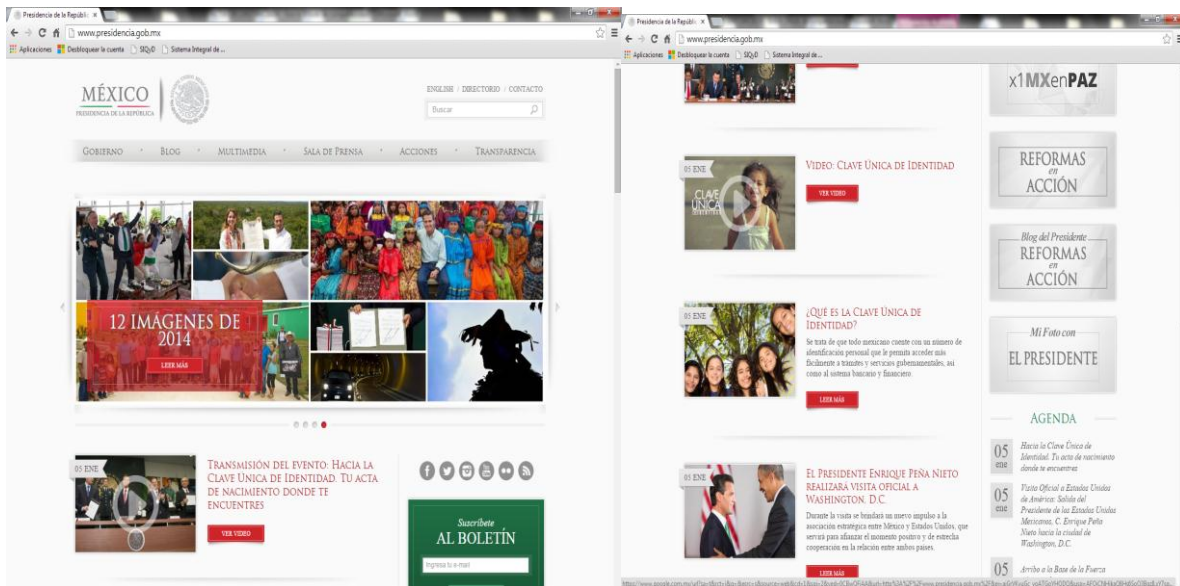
Presidencia de la Repúbli ×
www.presidencia.gob.mx
Aplicaciones Desbloquear la cuenta SIQyD Sistema Integral de ...

MÉXICO
PRESIDENCIA DE LA REPÚBLICA

ENGLISH / DIRECTORIO / CONTACTO
Buscar

GOBIERNO · BLOG · MULTIMEDIA · SALA DE PRENSA · ACCIONES · TRANSPARENCIA

12 IMÁGENES DE 2014
LEER MÁS

05 ENE
TRANSMISIÓN DEL EVENTO: HACIA LA CLAVE UNICA DE IDENTIDAD. TU ACTA DE NACIMIENTO DONDE TE ENCUENTRES
VER VIDEO

Suscríbete
AL BOLETÍN
Ingresa tu e-mail

Presidencia de la Repúbli ×
www.presidencia.gob.mx
Aplicaciones Desbloquear la cuenta SIQyD Sistema Integral de ...

05 ENE
VIDEO: CLAVE UNICA DE IDENTIDAD
VER VIDEO

05 ENE
¿QUÉ ES LA CLAVE ÚNICA DE IDENTIDAD?
Se trata de que todo mexicano cuente con un número de identificación personal que le permita acceder más fácilmente a trámites y servicios gubernamentales, así como al sistema bancario y financiero.
LEER MÁS

05 ENE
EL PRESIDENTE ENRIQUE PEÑA NIETO REALIZARÁ VISITA OFICIAL A WASHINGTON, D.C.
Durante la visita se brindará un nuevo impulso a la asociación estratégica entre México y Estados Unidos, que servirá para afianzar el momento positivo y de estrecha cooperación en la relación entre ambos países.
LEER MÁS

x1MXenPAZ

REFORMAS en ACCIÓN

Blog del Presidente
REFORMAS en ACCIÓN

Mi Foto con
EL PRESIDENTE

AGENDA

05 ene Hacia la Clave Única de Identidad. Tu acta de nacimiento donde te encuentres

05 ene Visita Oficial a Estados Unidos de América: Salida del Presidente de los Estados Unidos Mexicanos, C. Enrique Peña Nieto hacia la ciudad de Washington, D.C.

05 Arribo a la Base de la Fuerza